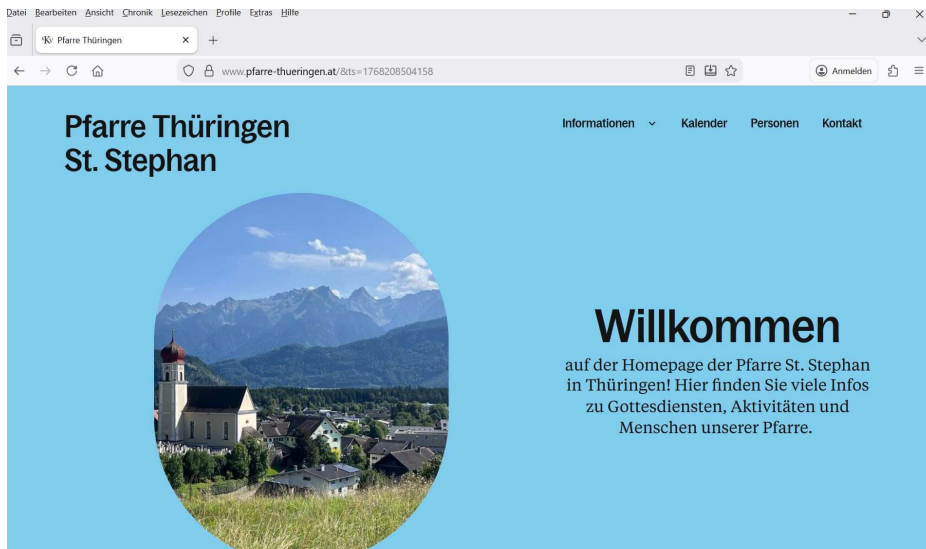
Datei Bearbeiten Ansicht Chronik Lesezeichen Profile Extras Hilfe

Pfarre Thüringen

www.pfarre-thueringen.at/&ts=1768208504158

Anmelden

Pfarre Thüringen
St. Stephan

Informationen Kalender Personen Kontakt

Willkommen

auf der Homepage der Pfarre St. Stephan in Thüringen! Hier finden Sie viele Infos zu Gottesdiensten, Aktivitäten und Menschen unserer Pfarre.